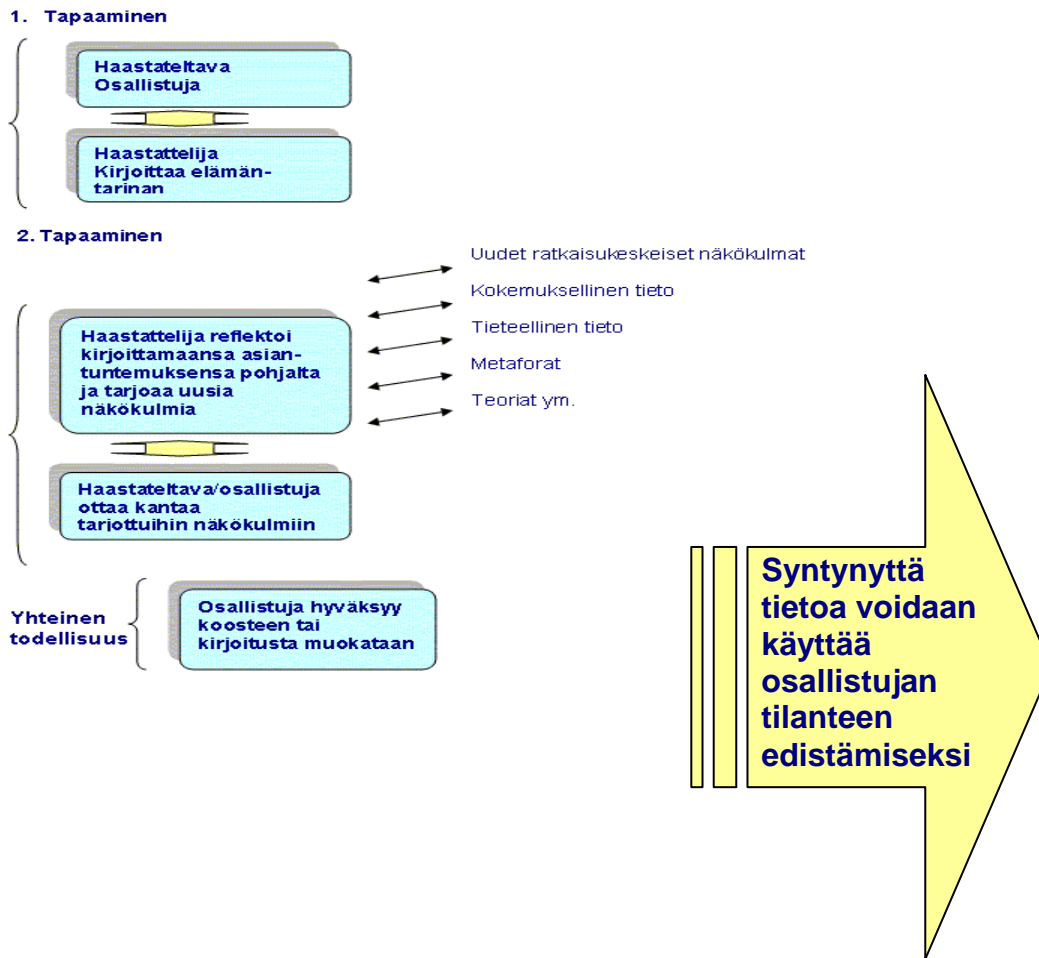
1. Tapaaminen

Haastateltava
Osallistuja

Haastattelija
Kirjoittaa elämäntarinan

2. Tapaaminen

Uudet ratkaisukeskeiset näkökulmat

Kokemuksellinen tieto

Tieteellinen tieto

Metaforat

Teoriat ym.

Haastattelija reflektoi kirjoittamaansa asiantuntemuksensa pohjalta ja tarjoaa uusia näkökulmia

Haastateltava/osallistuja ottaa kantaa tarjottuihin näkökulmiin

Yhteinen todellisuus

Osallistuja hyväksyy koosteen tai kirjoitusta muokataan

Syntynyttä tietoa voidaan käyttää osallistujan tilanteen edistämiseksi